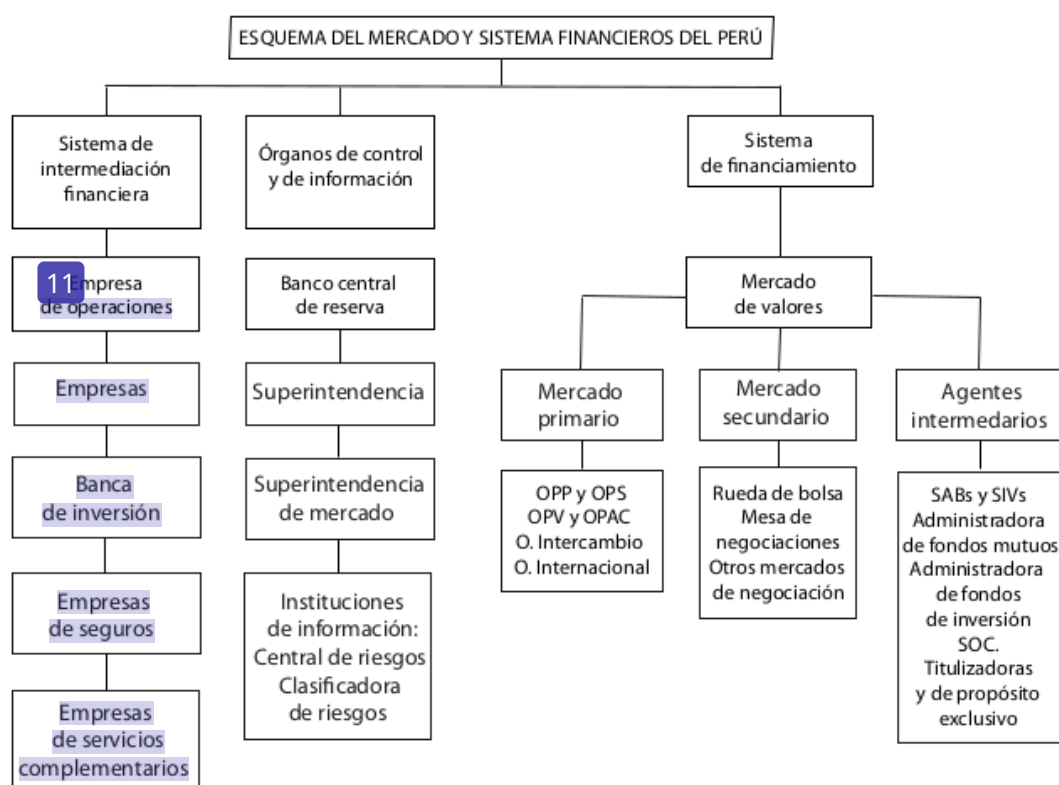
ESQUEMA DEL MERCADO Y SISTEMA FINANCIEROS DEL PERÚ

Sistema de intermediación financiera

11 Empresa de operaciones

Empresas

Banca de inversión

Empresas de seguros

Empresas de servicios complementarios

Órganos de control y de información

Banco central de reserva

Superintendencia

Superintendencia de mercado

Instituciones de información: Central de riesgos Clasificadora de riesgos

Sistema de financiamiento

Mercado de valores

Mercado primario

OPP y OPS
OPV y OPAC
O. Intercambio
O. Internacional

Mercado secundario

Rueda de bolsa
Mesa de negociaciones
Otros mercados de negociación

Agentes intermedarios

SABs y SIVs
Administradora de fondos mutuos
Administradora de fondos de inversión
SOC.
Titulizadoras y de propósito exclusivo